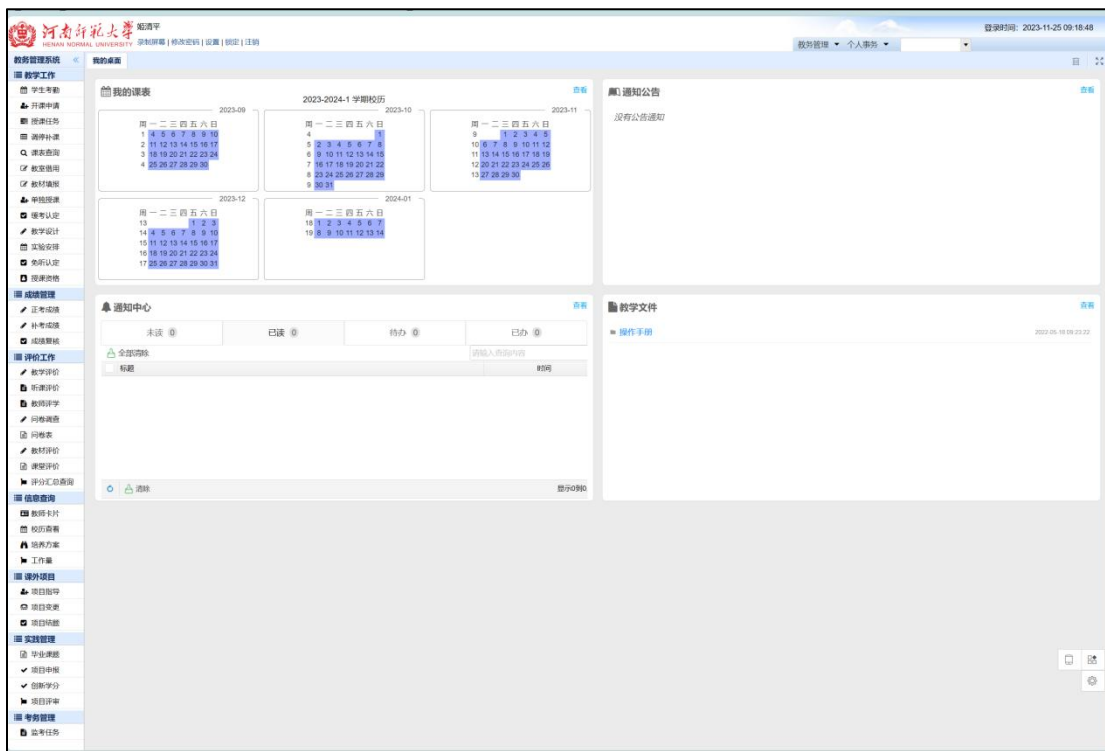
河南师范大学 HENAN NORMAL UNIVERSITY 姬清平
录制屏幕 | 修改密码 | 设置 | 锁定 | 注销

登录时间: 2023-11-25 09:18:48

教务管理 ▾ 个人事务 ▾

教务管理系统 «
我的桌面

教学工作
学生考勤
开课申请
授课任务
调停补课
课表查询
教室借用
教材填报
单独授课
缓考认定
教学设计
实验安排
免听认定
授课资格

成绩管理
正考成绩
补考成绩
成绩登统

评价工作
教学评价
听课评价
教师评学
问卷调查
问卷表
教材评价
课堂评价
评分汇总查询

信息查询
教师卡片
校历查看
培养方案
工作量

课外项目
项目指导
项目变更
项目结题

实践管理
毕业课题
项目申报
创新学分
项目评审

考务管理
监考任务

我的课表
查看
2023-2024-1 学期校历

2023-09
周 一 二 三 四 五 六 日
1 4 5 6 7 8 9 10
2 11 12 13 14 15 16 17
3 18 19 20 21 22 23 24
4 25 26 27 28 29 30

2023-10
周 一 二 三 四 五 六 日
4 1
5 2 3 4 5 6 7 8
6 9 10 11 12 13 14 15
7 16 17 18 19 20 21 22
8 23 24 25 26 27 28 29
9 30 31

2023-11
周 一 二 三 四 五 六 日
9 1 2 3 4 5
10 6 7 8 9 10 11 12
11 13 14 15 16 17 18 19
12 20 21 22 23 24 25 26
13 27 28 29 30

2023-12
周 一 二 三 四 五 六 日
13 1 2 3
14 4 5 6 7 8 9 10
15 11 12 13 14 15 16 17
16 18 19 20 21 22 23 24
17 25 26 27 28 29 30 31

2024-01
周 一 二 三 四 五 六 日
18 1 2 3 4 5 6 7
19 8 9 10 11 12 13 14

通知公告
查看
没有公告通知

通知中心
查看
未读 0
已读 0
待办 0
已办 0
全部清除
请输入查询内容
标题
时间
清除
显示0到0

教学文件
查看
操作手册
2022-05-19 09:23:22